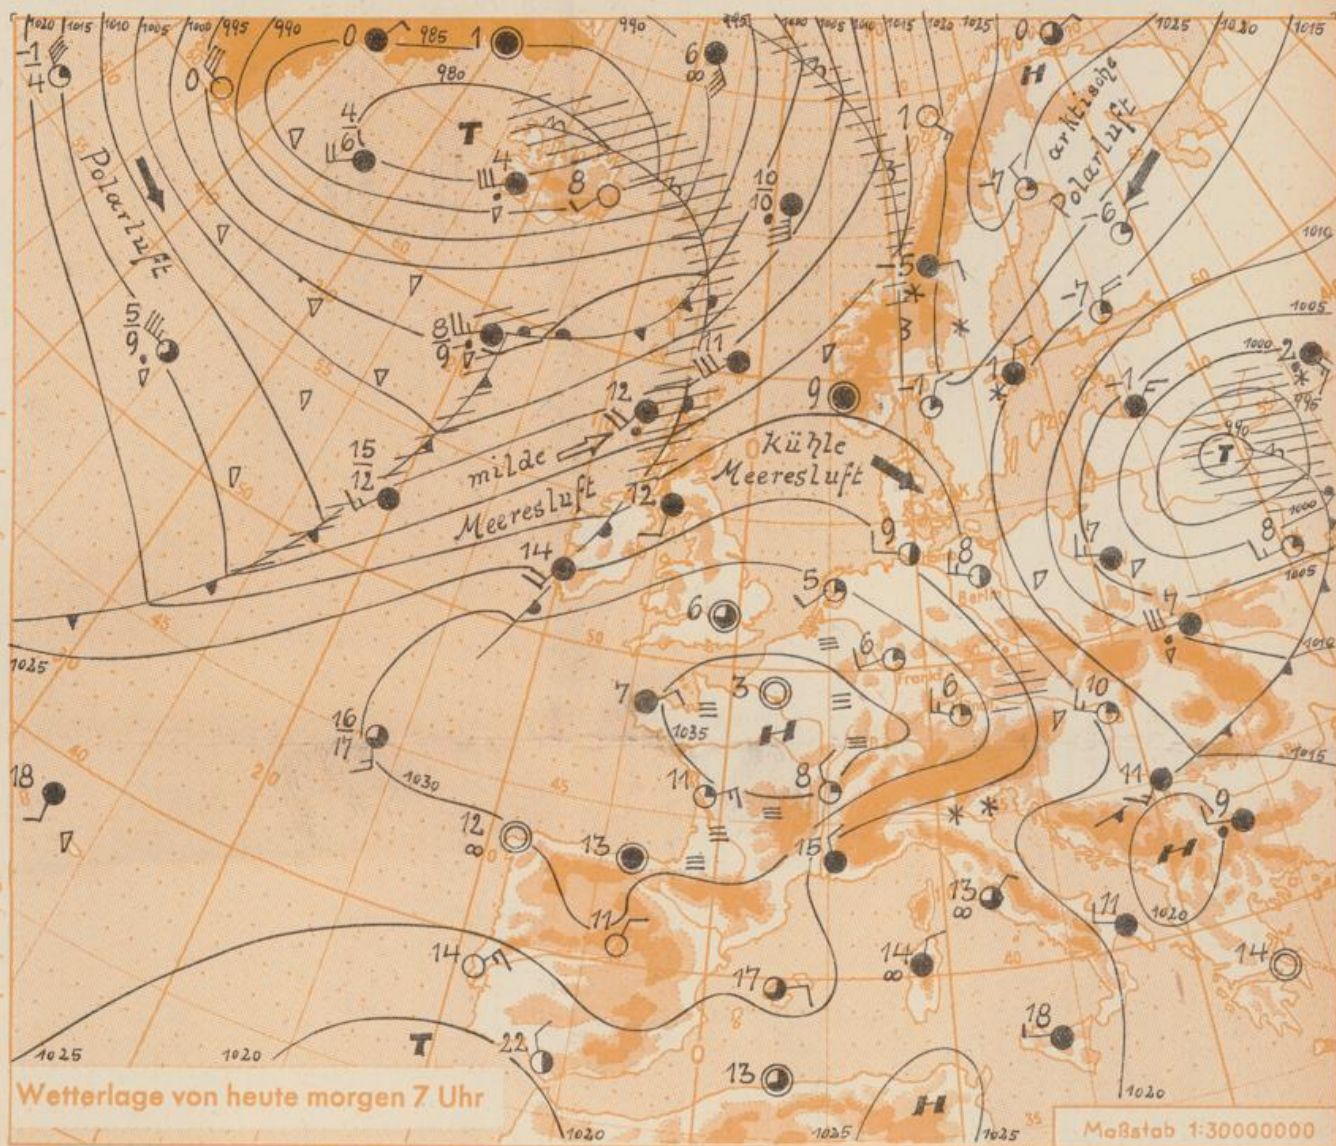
1020 1015 1010 1005 1000 995 990 0 985 1 990 995 1000 1005 1010 1015 1020 1015 0 1025 1020 1015

$\frac{-1}{4}$ 0 980 $\frac{4}{6}$ T 4 8 6 1 H arktische Polarluft

Polarluft $\frac{10}{10}$ -7 -6 1010

-5 -7 1005

$\frac{5}{9}$ $\frac{8}{9}$ 11 9 -1 1 -1 1000 2 995

12 990 T

$\frac{15}{12}$ milde Kühle Meeresluft 12 9 8 1000 8 Meeresluft

14 5 Berlin -7 1005

6 6 4 1010

1025 7 3 6 10 Frankf

1035 H

$\frac{16}{17}$ 8 1015

18 1030 11 11 9

12 13 15 H

11 13 1020

14 14 11 14

17

18

1025 1020 T 22

Wetterlage von heute morgen 7 Uhr 13 H 1020 1025 1025 1020

Maßstab 1:30000000